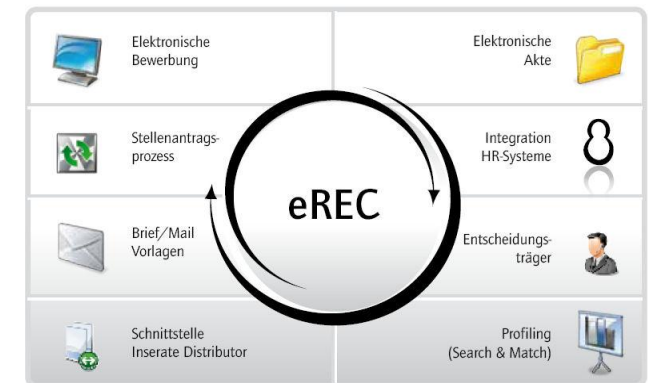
Elektronische Bewerbung

Elektronische Akte

Stellenantragsprozess

Integration HR-Systeme

eREC

Brief/Mail Vorlagen

Entscheidungsträger

Schnittstelle Inserate Distributor

Profiling (Search & Match)